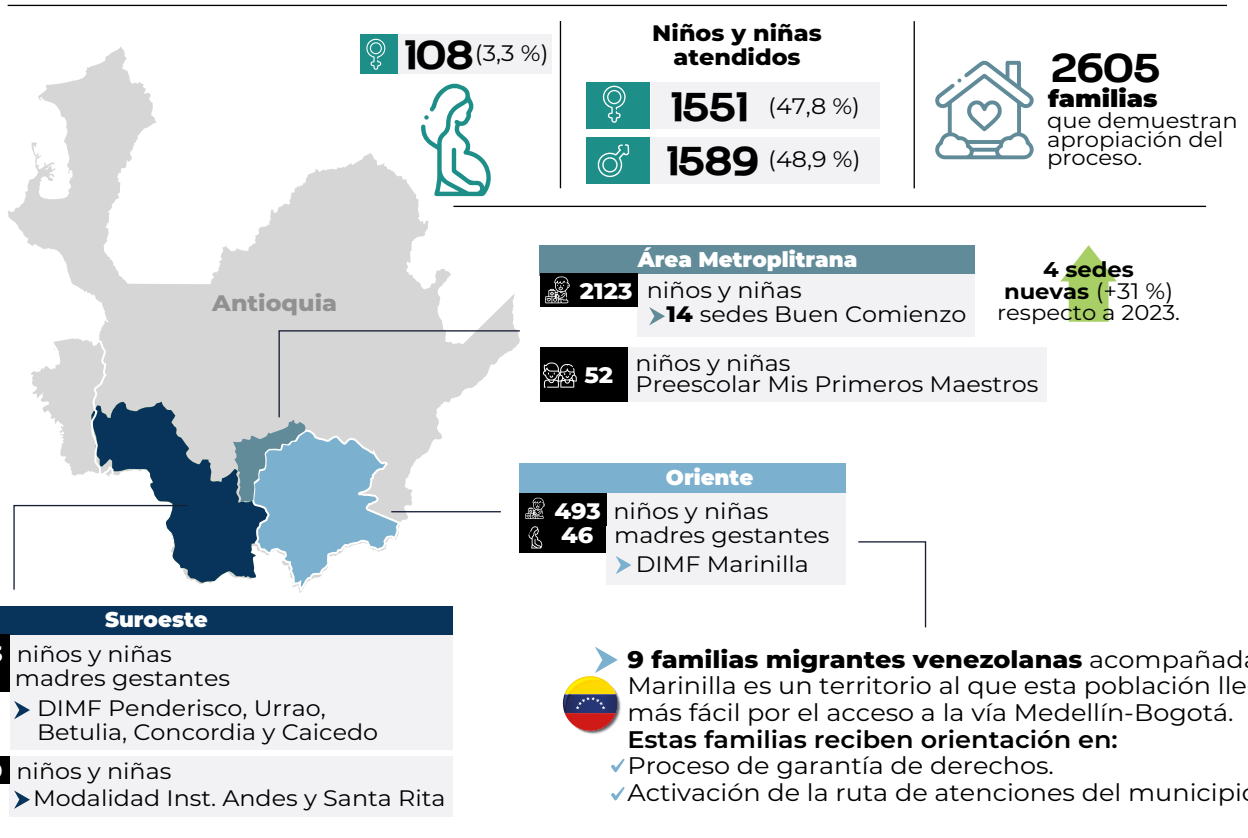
108 (3,3 %)

Niños y niñas atendidos

1551 (47,8 %)

1589 (48,9 %)

2605 familias que demuestran apropiación del proceso.

Antioquia

Área Metroplitrana

2123 niños y niñas
14 sedes Buen Comienzo

4 sedes nuevas (+31 %) respecto a 2023.

52 niños y niñas
Preescolar Mis Primeros Maestros

Oriente

493 46 niños y niñas madres gestantes
DIMF Marinilla

Suroeste

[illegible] niños y niñas madres gestantes
DIMF Penderisco, Urrao, Betulia, Concordia y Caicedo

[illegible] niños y niñas
Modalidad Inst. Andes y Santa Rita

9 familias migrantes venezolanas acompañada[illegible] Marinilla es un territorio al que esta población lle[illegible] más fácil por el acceso a la vía Medellín-Bogotá.
Estas familias reciben orientación en:
✓Proceso de garantía de derechos.
✓Activación de la ruta de atenciones del municipi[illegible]